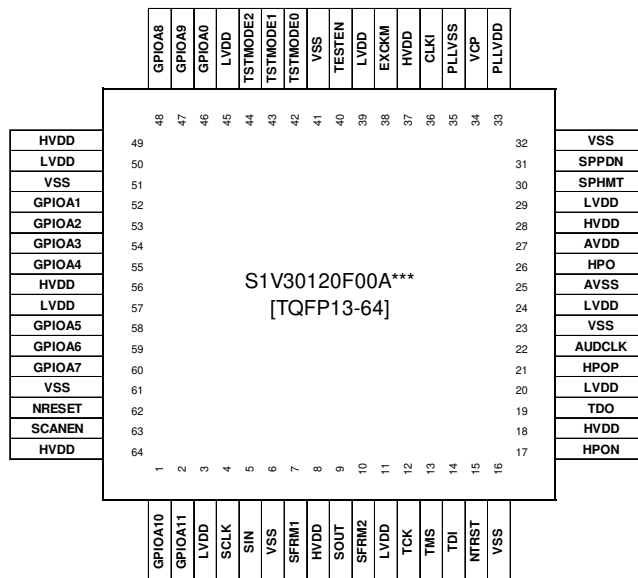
GPIOA8
GPIOA9
GPIOA0
LVDD
TSTMODE2
TSTMODE1
TSTMODE0
VSS
TESTEN
LVDD
EXCKM
HVDD
CLKI
PLLVSS
VCP
PLLVDD

48 47 46 45 44 43 42 41 40 39 38 37 36 35 34 33

HVDD 49
LVDD 50
VSS 51
GPIOA1 52
GPIOA2 53
GPIOA3 54
GPIOA4 55
HVDD 56
LVDD 57
GPIOA5 58
GPIOA6 59
GPIOA7 60
VSS 61
NRESET 62
SCANEN 63
HVDD 64

S1V30120F00A***
[TQFP13-64]

32 VSS
31 SPPDN
30 SPHMT
29 LVDD
28 HVDD
27 AVDD
26 HPO
25 AVSS
24 LVDD
23 VSS
22 AUDCLK
21 HPOP
20 LVDD
19 TDO
18 HVDD
17 HPON

1 2 3 4 5 6 7 8 9 10 11 12 13 14 15 16

GPIOA10
GPIOA11
LVDD
SCLK
SIN
VSS
SFRM1
HVDD
SOUT
SFRM2
LVDD
TCK
TMS
TDI
NTRST
VSS